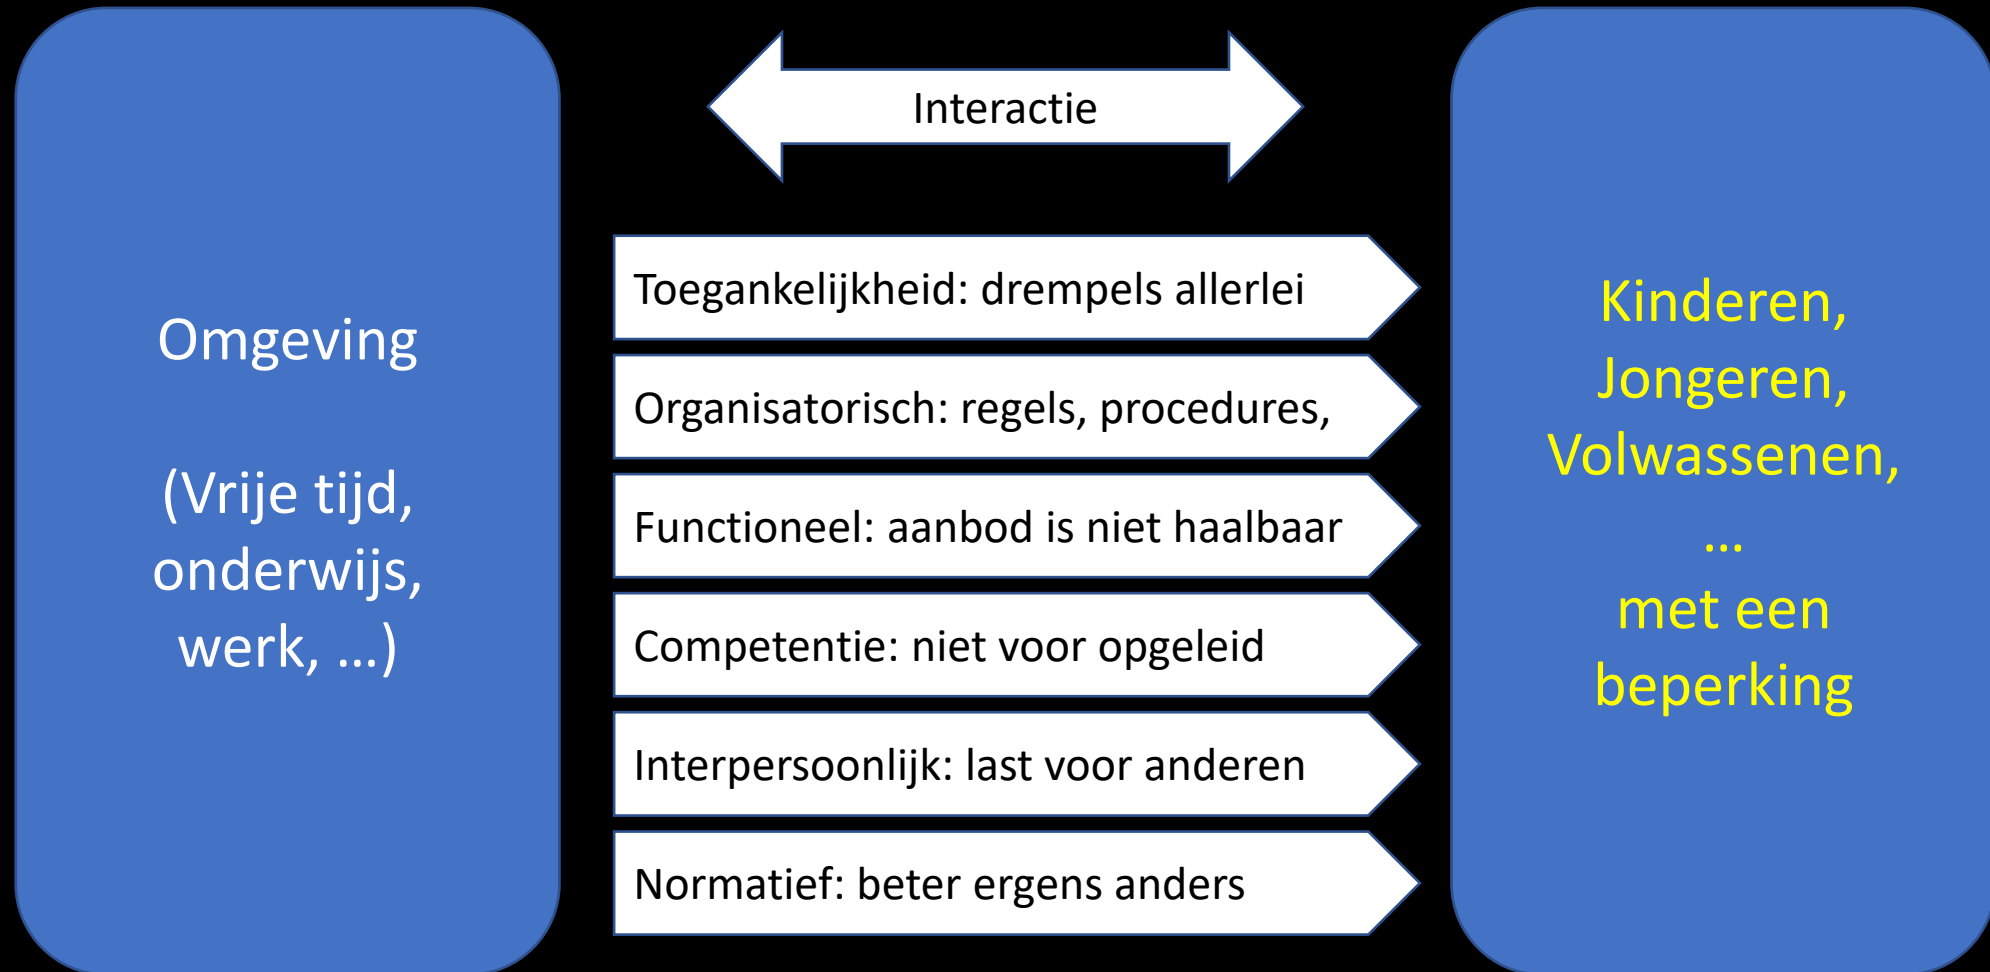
Omgeving

(Vrije tijd, onderwijs, werk, …)

Interactie

Toegankelijkheid: drempels allerlei

Organisatorisch: regels, procedures,

Functioneel: aanbod is niet haalbaar

Competentie: niet voor opgeleid

Interpersoonlijk: last voor anderen

Normatief: beter ergens anders

Kinderen, Jongeren, Volwassenen,
…
met een beperking